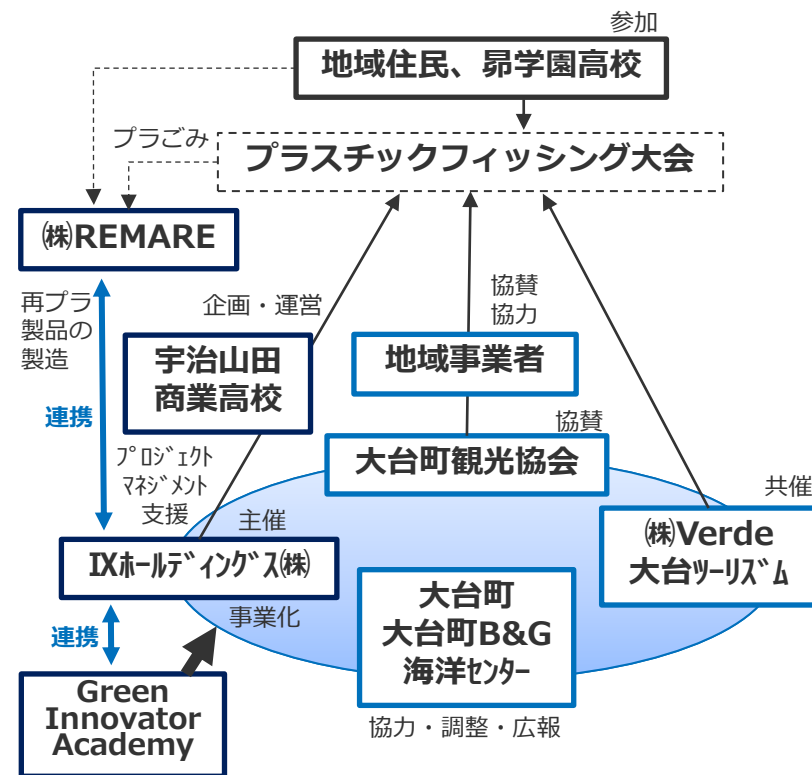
参加

地域住民、昴学園高校

プラごみ

プラスチックフィッシング大会

㈱REMARE

再プラ製品の製造

連携

企画・運営

宇治山田商業高校

協賛
協力

地域事業者

協賛

大台町観光協会

共催

プロジェクトマネジメント支援

主催

IXホールディングス㈱

㈱Verde
大台ツーリズム

事業化

連携

大台町
大台町B&G
海洋センター

Green Innovator Academy

協力・調整・広報